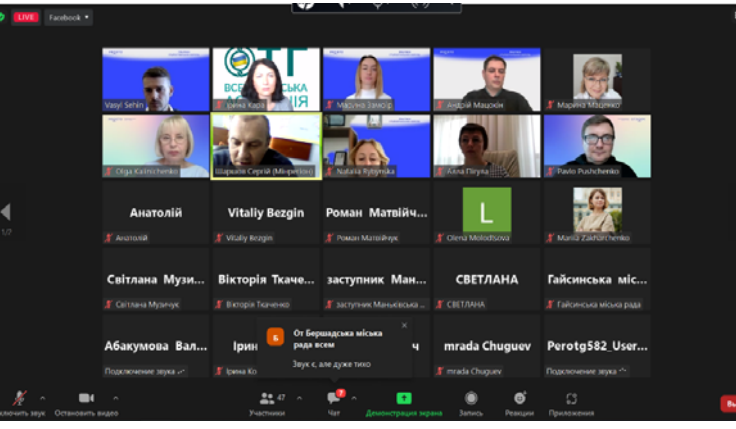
LIVE Facebook

Vasyl Sehin
Ірина Кара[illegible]
ВСЕ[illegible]СЬКА
Максима Замо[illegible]
Андрій Мацюків
Марина Мащенко

Olga Kulinichenko
Шарапов Сергій (Миргород)
Natalia Rybynska
Алла Пігуль
Pavlo Pushchenko

Анатолій
Анатолій
Vitaliy Bezgin
Vitaliy Bezgin
Роман Матвійч...
Роман Матвійчук
L
Olena Molodtsova
Mariia Zakharchenko

1/2

Світлана Музи...
Світлана Музичук
Вікторія Ткаче...
Вікторія Ткаченко
заступник Ман...
заступник Маньківська ...
СВЕТЛАНА
СВЕТЛАНА
Гайсинська міс...
Гайсинська міська рада

Абакумова Вал...
Подключение звука
Ірин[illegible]
Ірина Ко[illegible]
Б
От Бершадська міська рада всем
Звук є, але дуже тихо
mrada Chuguev
mrada Chuguev
Perotg582_User...
Подключение звука

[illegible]ключить звук
Остановить видео
47
Участники
7
Чат
Демонстрация экрана
Запись
Реакции
Приложения